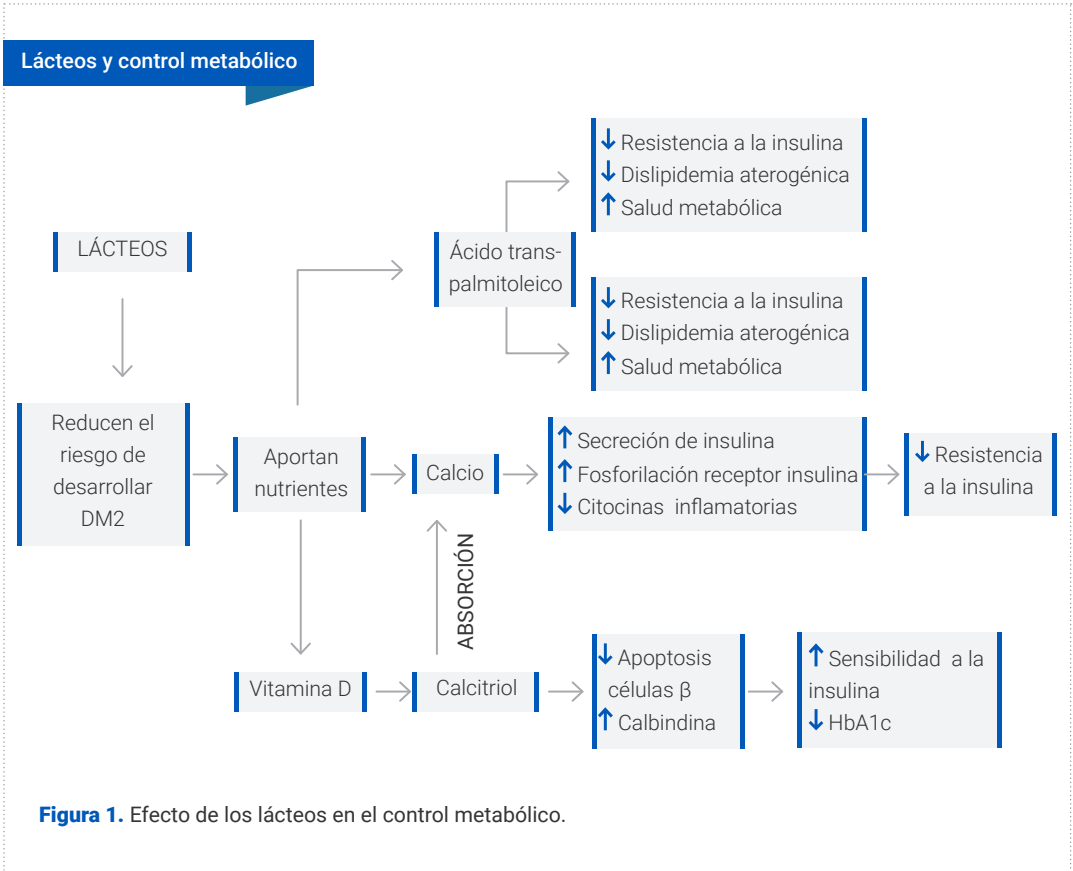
Lácteos y control metabólico

LÁCTEOS

Reducen el riesgo de desarrollar DM2

Aportan nutrientes

Ácido trans-palmitoleico

↓ Resistencia a la insulina
↓ Dislipidemia aterogénica
↑ Salud metabólica

↓ Resistencia a la insulina
↓ Dislipidemia aterogénica
↑ Salud metabólica

Calcio

↑ Secreción de insulina
↑ Fosforilación receptor insulina
↓ Citocinas inflamatorias

↓ Resistencia a la insulina

ABSORCIÓN

Vitamina D

Calcitriol

↓ Apoptosis células β
↑ Calbindina

↑ Sensibilidad a la insulina
↓ HbA1c

Figura 1. Efecto de los lácteos en el control metabólico.